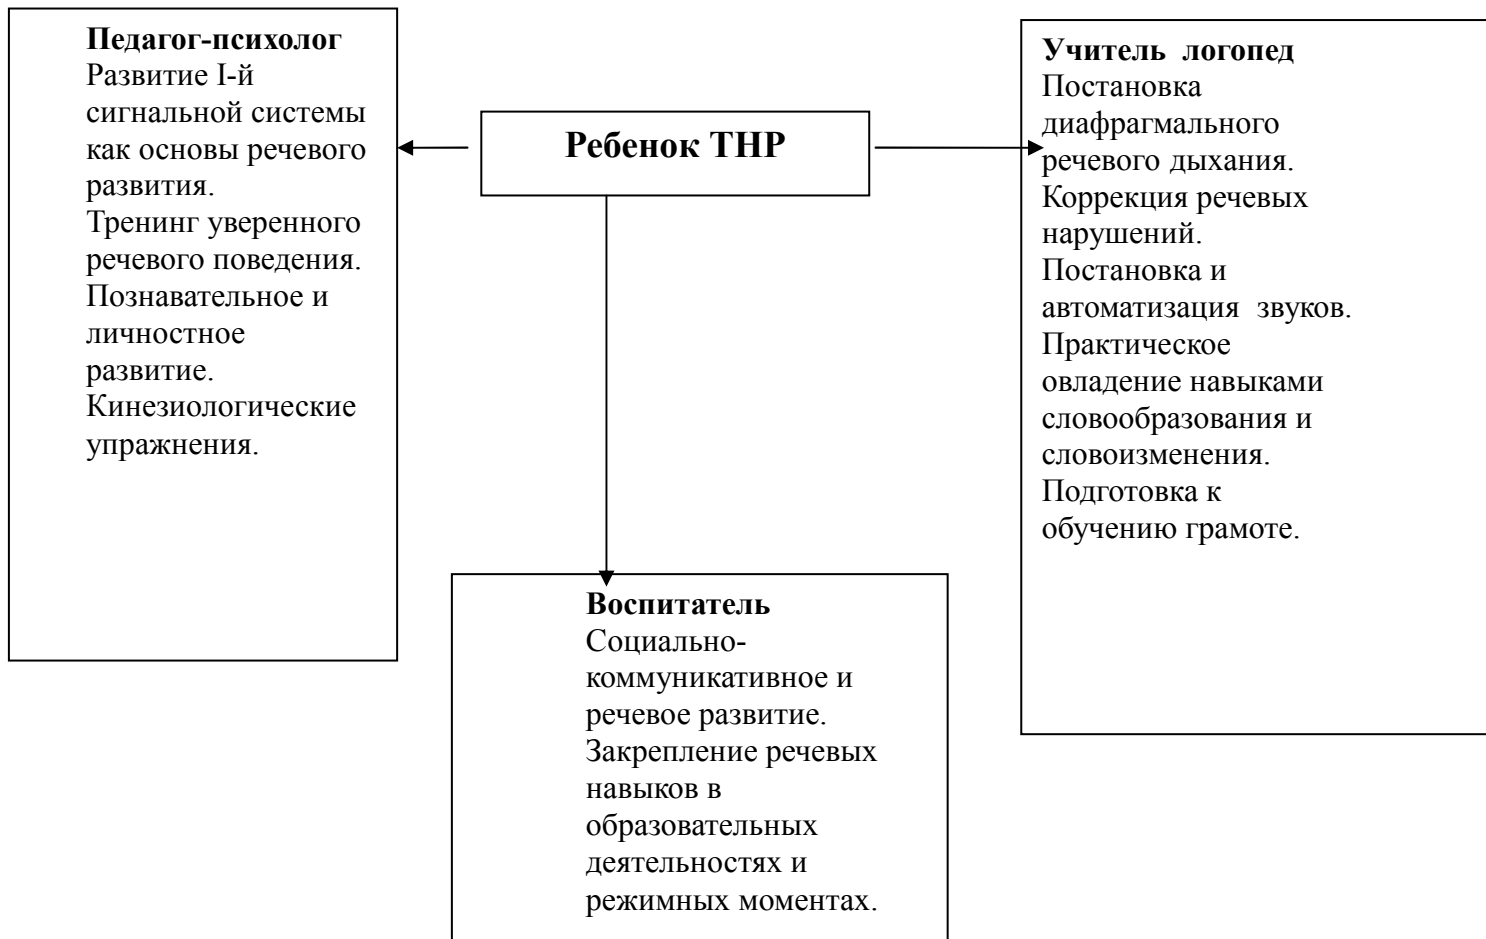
Педагог-психолог
Развитие I-й сигнальной системы как основы речевого развития.
Тренинг уверенного речевого поведения.
Познавательное и личностное развитие.
Кинезиологические упражнения.

Ребенок ТНР

Учитель логопед
Постановка диафрагмального речевого дыхания.
Коррекция речевых нарушений.
Постановка и автоматизация звуков.
Практическое овладение навыками словообразования и словоизменения.
Подготовка к обучению грамоте.

Воспитатель
Социально-коммуникативное и речевое развитие.
Закрепление речевых навыков в образовательных деятельностях и режимных моментах.